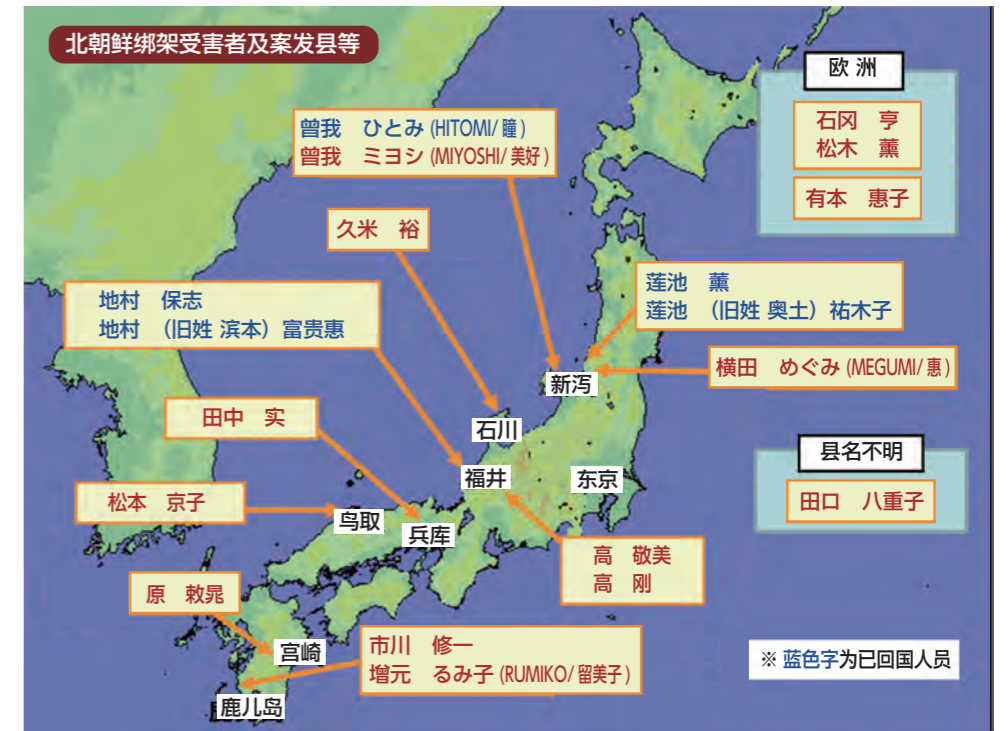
北朝鲜绑架受害者及案发县等

曾我　ひとみ (HITOMI/ 瞳)
曾我　ミヨシ (MIYOSHI/ 美好)

久米　裕

地村　保志
地村　(旧姓 濱本) 富贵惠

田中　实

松本　京子

原　敕晁

欧洲

石冈　亨
松木　薰

有本　惠子

莲池　薰
莲池　(旧姓 奥土) 祐木子

横田　めぐみ (MEGUMI/ 惠)

县名不明

田口　八重子

新泻

石川

福井

东京

鸟取

兵库

高　敬美
高　刚

宫崎

市川　修一
增元　るみ子 (RUMIKO/ 留美子)

鹿儿岛

※ 蓝色字为已回国人员